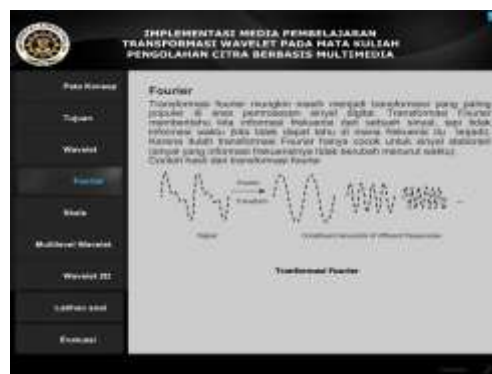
IMPLEMENTASI MEDIA PEMBELAJARAN TRANSFORMASI WAVELET PADA MATA KULIAH PENGOLAHAN CITRA BERBASIS MULTIMEDIA

Peta Konsep

Tujuan

Wavelet

Fourier

Skala

Multilevel Wavelet

Wavelet 2D

Latihan soal

Evaluasi

Fourier

Transformasi fourier mungkin masih menjadi transformasi yang paling populer di area pemrosesan sinyal digital. Transformasi Fourier membertahu kita informasi frekuensi dari sebuah sinyal, tapi tidak informasi waktu (kita tidak dapat tahu di mana frekuensi itu terjadi). Karena itulah transformasi Fourier hanya cocok untuk sinyal stasioner (sinyal yang informasi frekuensinya tidak berubah menurut waktu). Contoh hasil dari transformasi fourier:

Fourier Transform

Signal

Constituent sinusoids of different frequencies

Transformasi Fourier